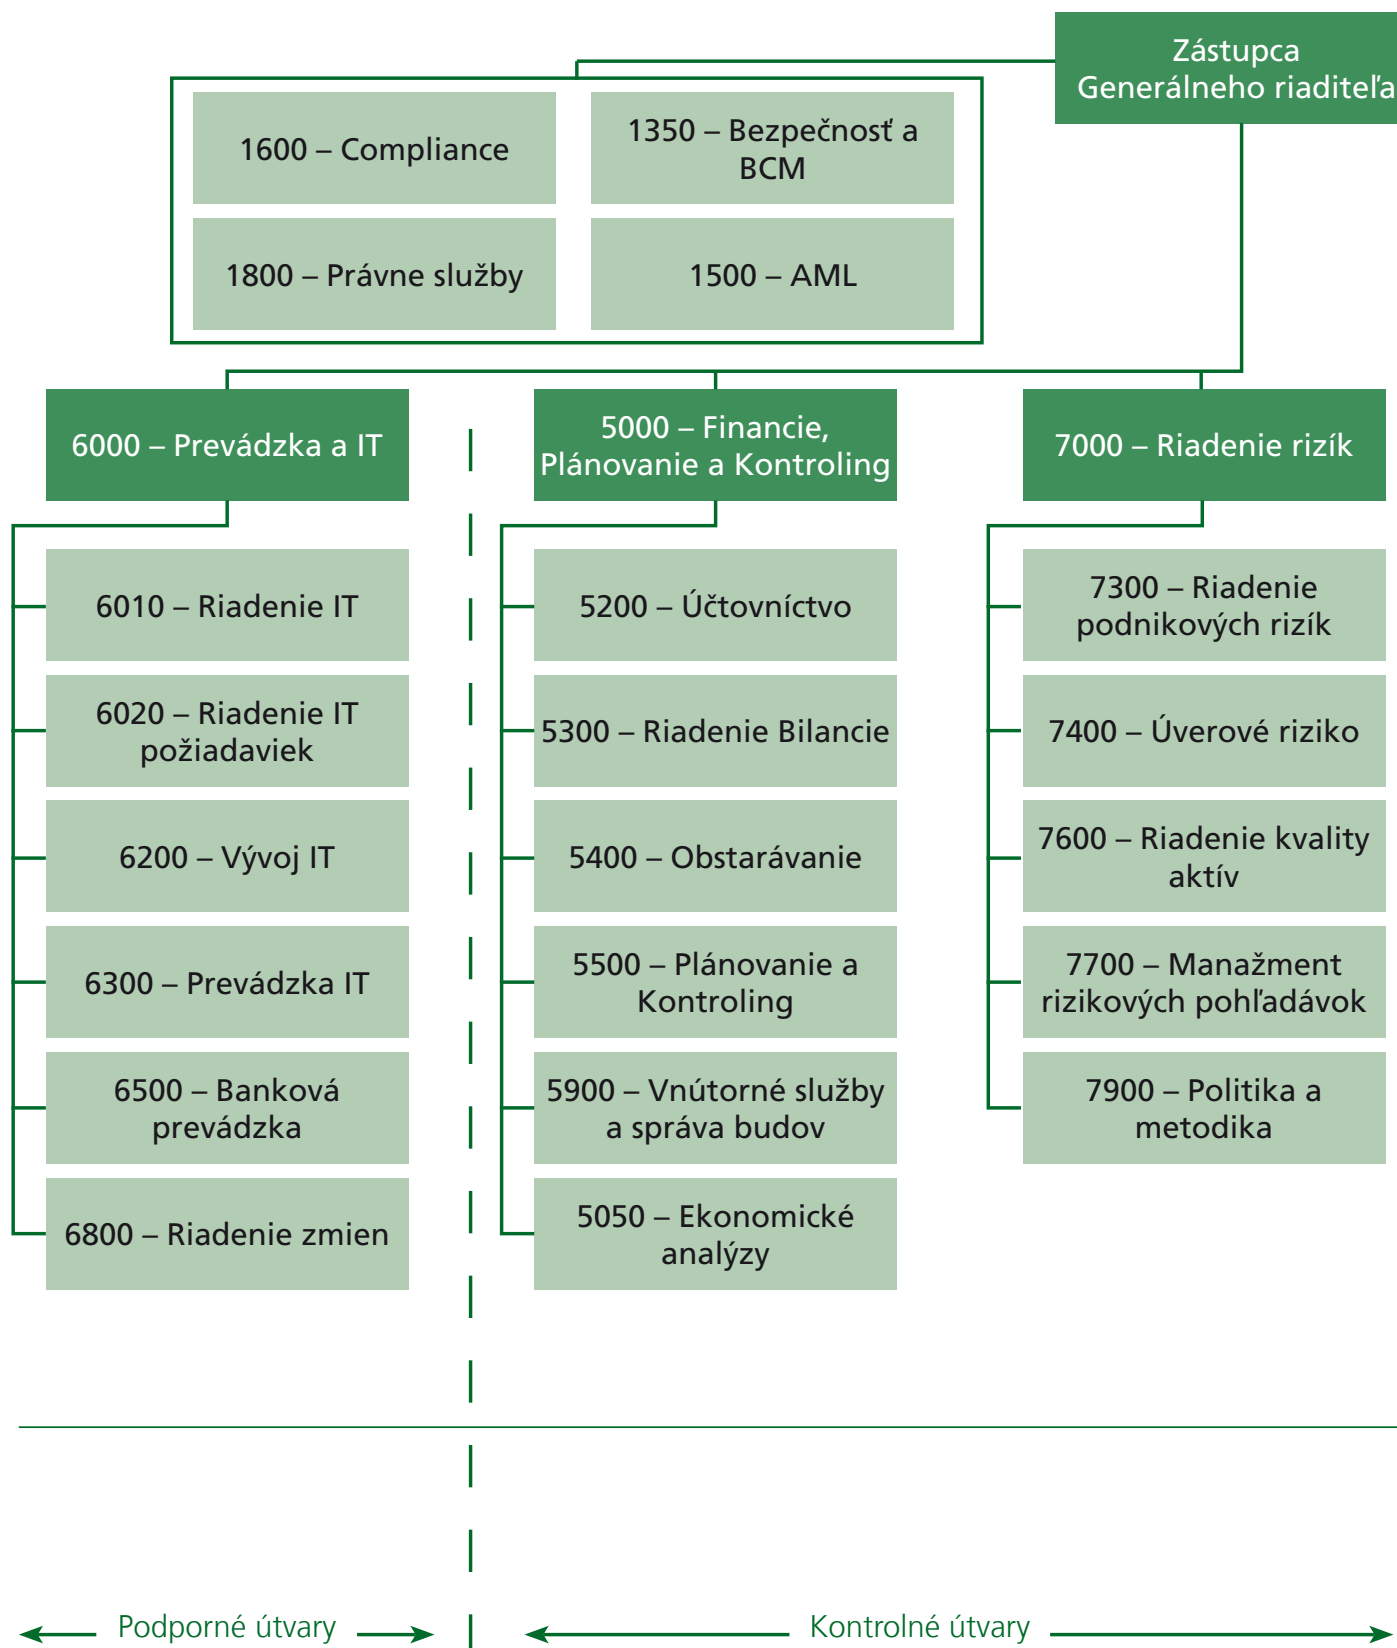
Zástupca Generálneho riaditeľa

1600 – Compliance

1350 – Bezpečnosť a BCM

1800 – Právne služby

1500 – AML

6000 – Prevádzka a IT

5000 – Financie, Plánovanie a Kontroling

7000 – Riadenie rizík

6010 – Riadenie IT

6020 – Riadenie IT požiadaviek

6200 – Vývoj IT

6300 – Prevádzka IT

6500 – Banková prevádzka

6800 – Riadenie zmien

5200 – Účtovníctvo

5300 – Riadenie Bilancie

5400 – Obstarávanie

5500 – Plánovanie a Kontroling

5900 – Vnútorné služby a správa budov

5050 – Ekonomické analýzy

7300 – Riadenie podnikových rizík

7400 – Úverové riziko

7600 – Riadenie kvality aktív

7700 – Manažment rizikových pohľadávok

7900 – Politika a metodika

Podporné útvary

Kontrolné útvary